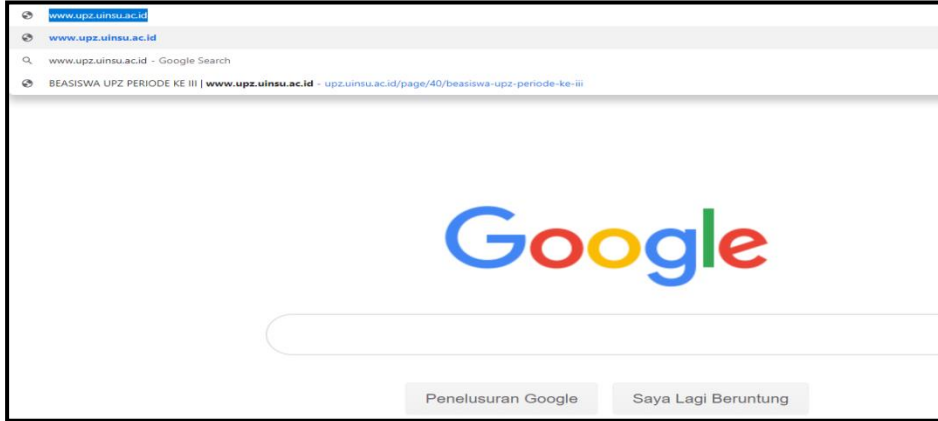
www.upz.uinsu.ac.id

www.upz.uinsu.ac.id

www.upz.uinsu.ac.id - Google Search

BEASISWA UPZ PERIODE KE III | www.upz.uinsu.ac.id - upz.uinsu.ac.id/page/40/beasiswa-upz-periode-ke-iii

Google

Penelusuran Google

Saya Lagi Beruntung